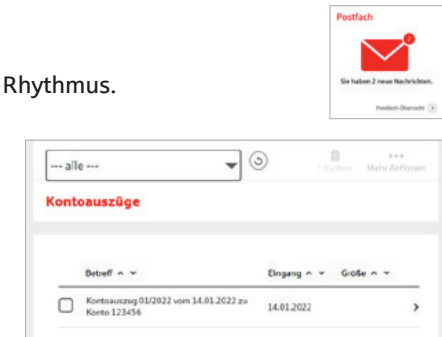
Rhythmus.

Postfach

2

Sie haben 2 neue Nachrichten.

Postfach Übersicht

--- alle ---

Löschen

Mehr Aktionen

Kontoauszüge

| Betreff ^ v | Eingang ^ v | Größe ^ v |
|---|---|---|
| Kontoauszug 01/2022 vom 14.01.2022 zu Konto 123456 | 14.01.2022 | |